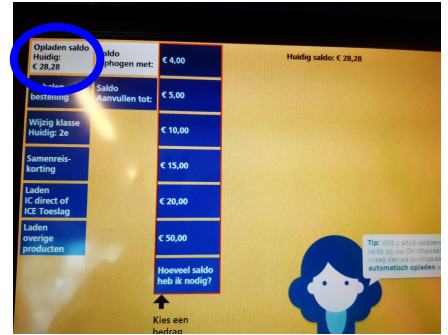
Opladen saldo
Huidig:
€ 28,28

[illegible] bestelling

Wijzig klasse
Huidig: 2e

Samenreiskorting

Laden
IC direct of
ICE Toeslag

Laden
overige
producten

Saldo
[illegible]phogen met:

Saldo
Aanvullen tot:

€ 4,00

€ 5,00

€ 10,00

€ 15,00

€ 20,00

€ 50,00

Hoeveel saldo heb ik nodig?

Kies een bedrag

Huidig saldo: € 28,28

Tip: Wilt u altijd voldoende saldo op uw OV-chipkaart? Vraag dan uw ov-chipkaart automatisch opladen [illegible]